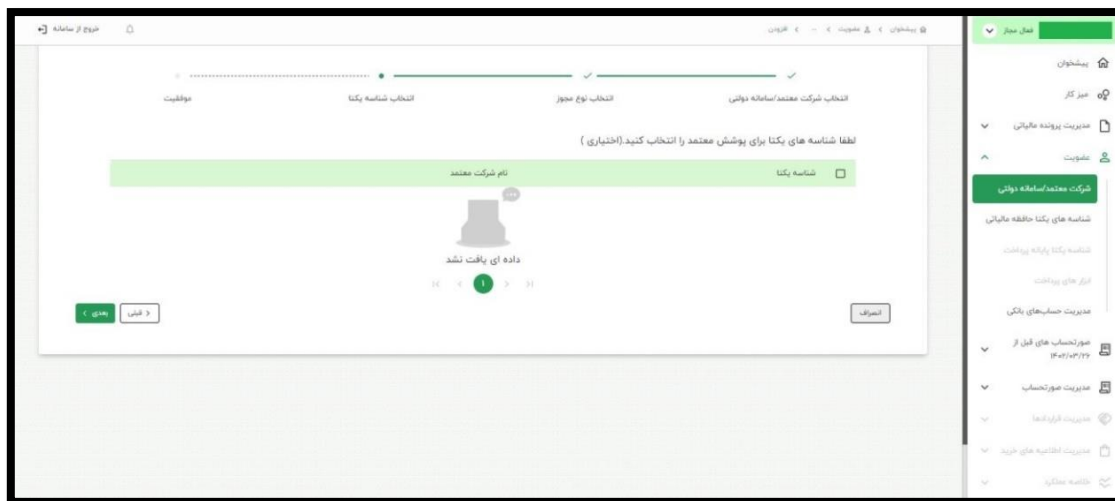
فعال میباز

پیشخوان

میز کار

مدیریت پرونده مالیاتی

عضویت

شرکت معتمد/سامانه دولتی

شناسه های یکتا حافظه مالیاتی

شناسه یکتا پایانه پرداخت

ابزار های پرداخت

مدیریت حساب‌های بانکی

صورتحساب های قبل از ۱۴۰۲/۰۳/۲۶

مدیریت صورتحساب

مدیریت قراردادها

مدیریت اطلاعیه های خرید

خلاصه عملکرد

خروج از سامانه

پیشخوان > عضویت > ... > افزودن

انتخاب شرکت معتمد/سامانه دولتی

انتخاب نوع مجوز

انتخاب شناسه یکتا

موفقیت

لطفا شناسه های یکتا برای پوشش معتمد را انتخاب کنید.(اختیاری )

| شناسه یکتا | نام شرکت معتمد |
|---|---|

داده ای یافت نشد

1

انصراف

< قبلی

بعدی >